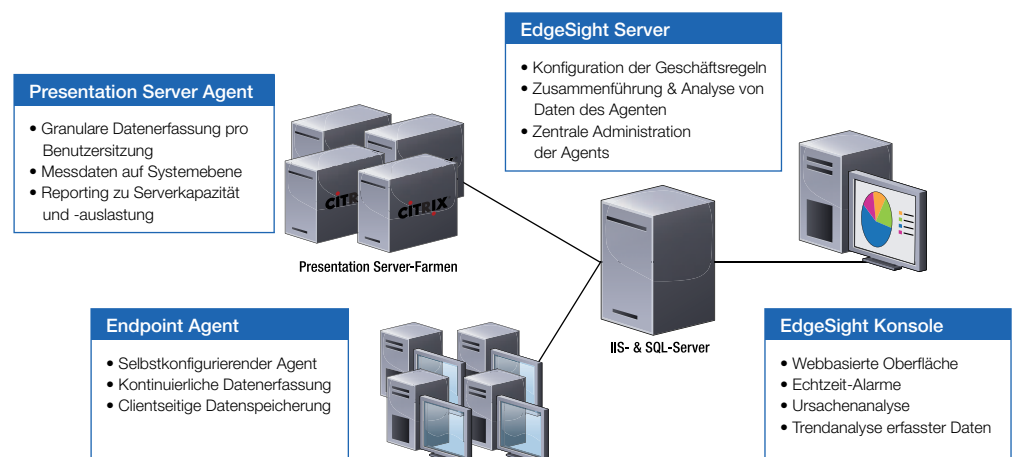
EdgeSight Server

• Konfiguration der Geschäftsregeln
• Zusammenführung & Analyse von Daten des Agenten
• Zentrale Administration der Agents

Presentation Server Agent

• Granulare Datenerfassung pro Benutzersitzung
• Messdaten auf Systemebene
• Reporting zu Serverkapazität und -auslastung

CITRIX CITRIX

Presentation Server-Farmen

IIS- & SQL-Server

Endpoint Agent

• Selbstkonfigurierender Agent
• Kontinuierliche Datenerfassung
• Clientseitige Datenspeicherung

EdgeSight Konsole

• Webbasierte Oberfläche
• Echtzeit-Alarme
• Ursachenanalyse
• Trendanalyse erfasster Daten